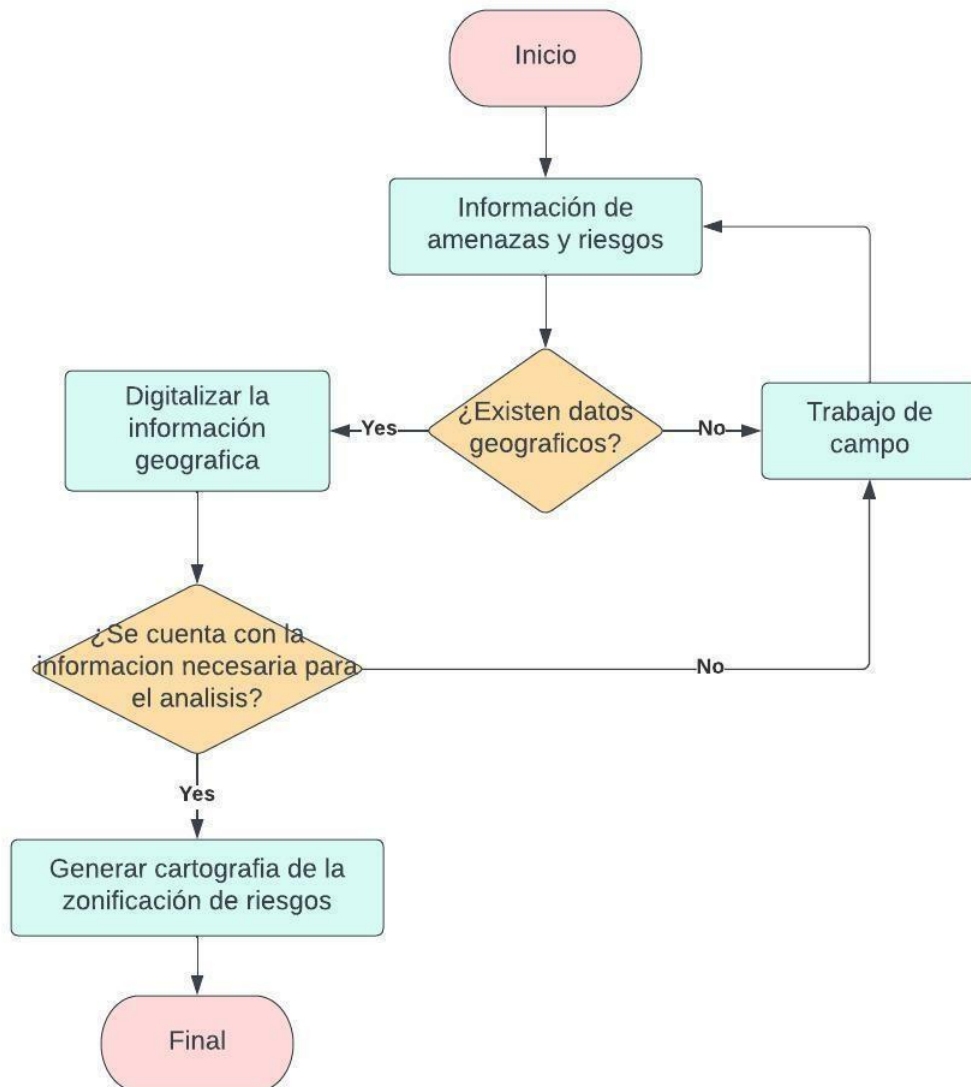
Inicio

Información de amenazas y riesgos

¿Existen datos geograficos?

Yes

Digitalizar la información geografica

No

Trabajo de campo

¿Se cuenta con la informacion necesaria para el analisis?

No

Yes

Generar cartografia de la zonificación de riesgos

Final